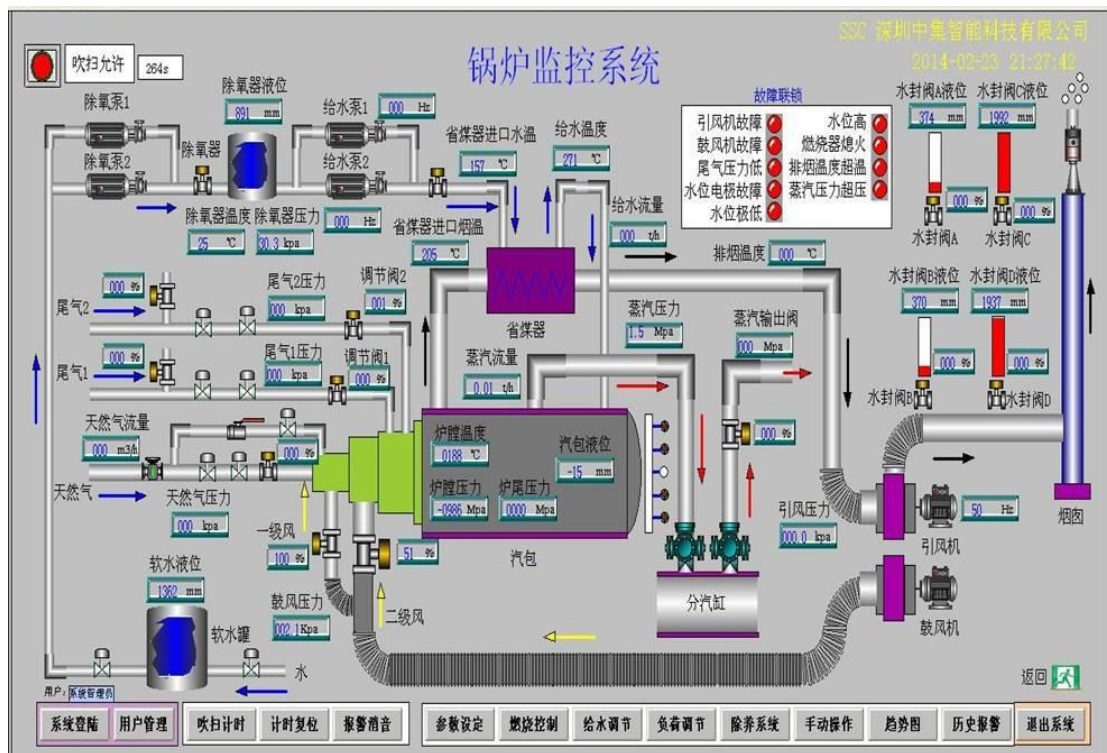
SSC 深圳中集智能科技有限公司
2014-02-23 21:27:42

吹扫允许 264s

锅炉监控系统

除氧器液位 891 mm
除氧泵1
除氧泵2
除氧器
给水泵1 000 Hz
给水泵2 000 Hz
除氧器温度 除氧器压力
25 ℃ 30.3 kpa
省煤器进口水温 157 ℃
给水温度 271 ℃
给水流量 000 t/h
省煤器进口烟温 205 ℃

故障联锁
引风机故障 水位高
鼓风机故障 燃烧器熄火
尾气压力低 排烟温度超温
水位电极故障 蒸汽压力超压
水位极低

水封阀A液位 374 mm
水封阀C液位 1992 mm
000 % 000 %
水封阀A 水封阀C

排烟温度 000 ℃
水封阀B液位 370 mm
水封阀D液位 1937 mm
000 % 000 %
水封阀B 水封阀D

000 %
尾气2
尾气2压力 000 kpa
调节阀2 001 %
000 %
尾气1
尾气1压力 000 kpa
调节阀1 000 %
省煤器
蒸汽压力 1.5 Mpa
蒸汽输出阀 000 Mpa
蒸汽流量 0.01 t/h

天然气流量 000 m3/h
000 %
天然气
天然气压力 000 kpa
炉膛温度 0188 ℃
汽包液位 -15 mm
炉膛压力 -0986 Mpa
炉尾压力 0000 Mpa
汽包
000 %
引风压力 000.0 kpa
50 Hz
引风机
烟囱
一级风 100 %
51 %
分汽缸
鼓风机
软水液位 1362 mm
鼓风压力 002.1 Kpa
二级风
软水罐
水
返回

用户: 系统管理员
系统登陆 用户管理 吹扫计时 计时复位 报警消音 参数设定 燃烧控制 给水调节 负荷调节 除养系统 手动操作 趋势图 历史报警 退出系统